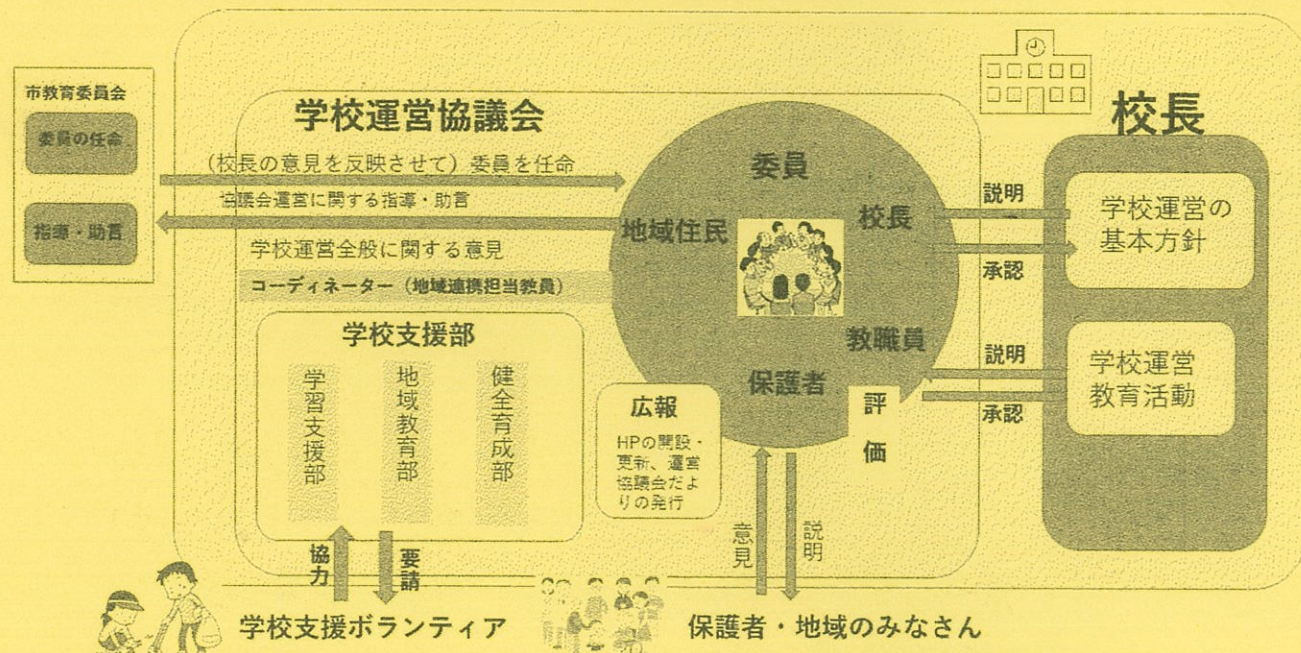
市教育委員会

委員の任命

指導・助言

学校運営協議会

（校長の意見を反映させて）委員を任命

協議会運営に関する指導・助言

学校運営全般に関する意見

コーディネーター（地域連携担当教員）

学校支援部

学習支援部

地域教育部

健全育成部

広報

HPの開設・更新、運営協議会だよりの発行

委員

地域住民

校長

教職員

保護者

評価

校長

説明

承認

学校運営の基本方針

説明

承認

学校運営教育活動

協力

要請

意見

説明

学校支援ボランティア

保護者・地域のみなさん